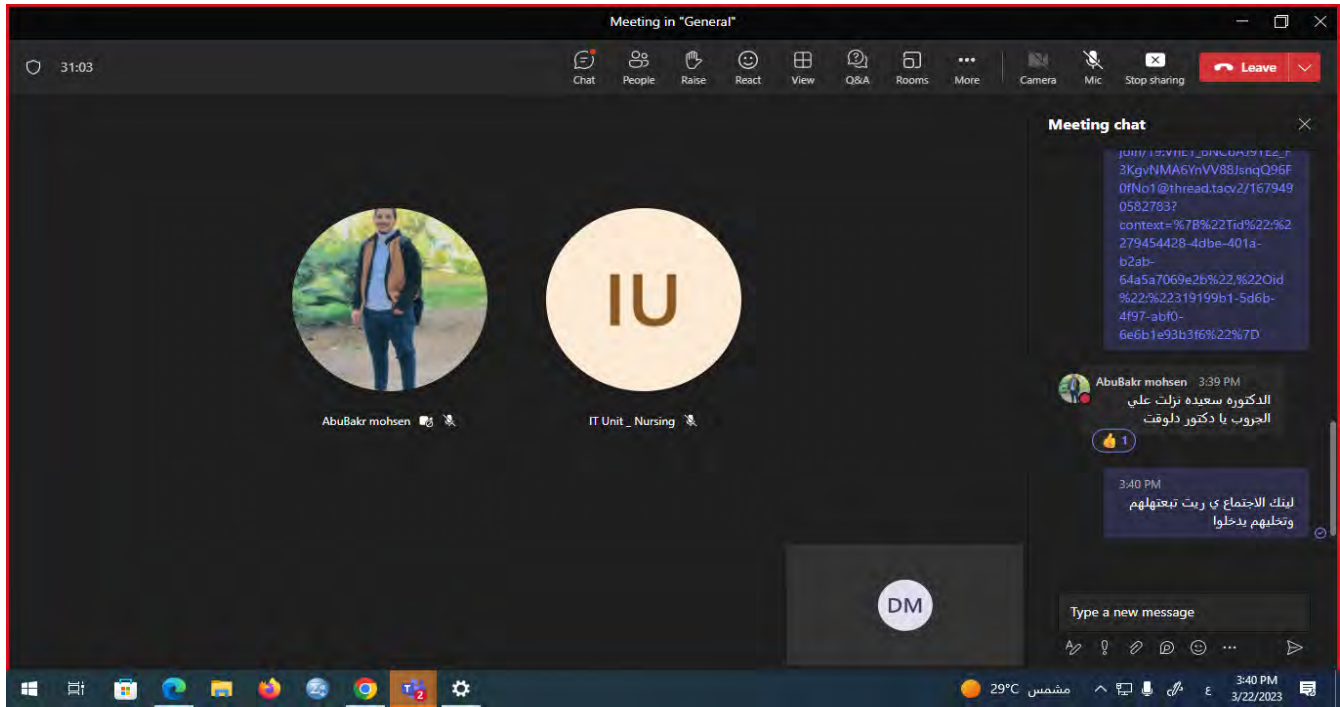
Meeting in "General"

31:03

Chat People Raise React View Q&A Rooms More Camera Mic Stop sharing Leave

Meeting chat

join/19:VHE1_8NCbAJ9YE2_F3KgvNMA6YnVV88JsnqQ96F0fNo1@thread.tacv2/1679490582783?context=%7B%22Tid%22:%2279454428-4dbe-401a-b2ab-64a5a7069e2b%22,%22Oid%22:%22319199b1-5d6b-4f97-abf0-6e6b1e93b3f6%22%7D

AbuBakr mohsen 3:39 PM
الدكتوره سعيده نزلت علي الجروب يا دكتور دلوقت

1

3:40 PM
لينك الاجتماع ي ريت تبعتهولهم وتخليهم يدخلوا

IU

AbuBakr mohsen

IT Unit _ Nursing

DM

Type a new message

29°C مشمس

ع

3:40 PM
3/22/2023